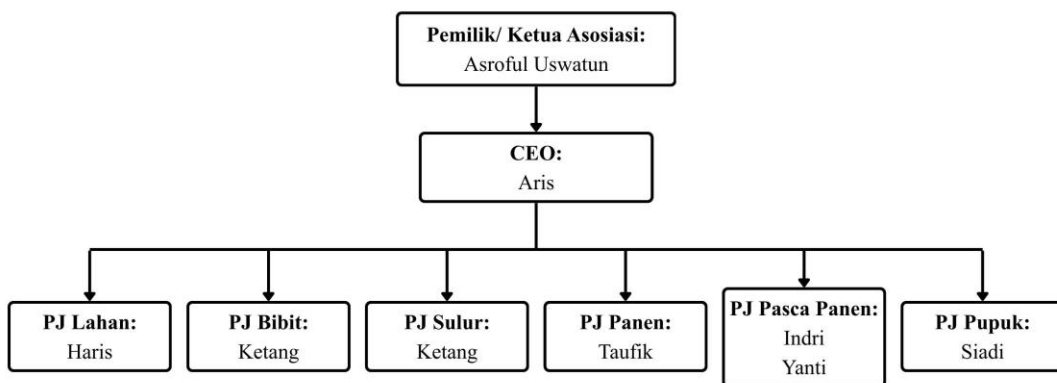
**Pemilik/ Ketua Asosiasi:**
Asroful Uswatun

**CEO:**
Aris

**PJ Lahan:**
Haris

**PJ Bibit:**
Ketang

**PJ Sulur:**
Ketang

**PJ Panen:**
Taufik

**PJ Pasca Panen:**
Indri
Yanti

**PJ Pupuk:**
Siadi